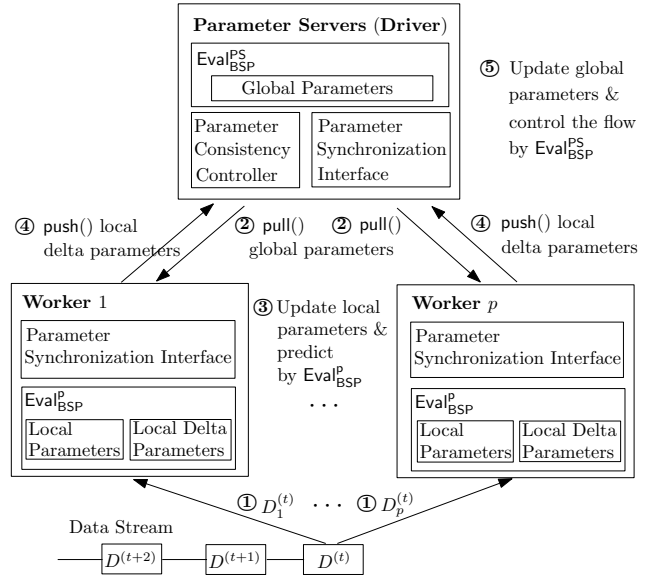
**Parameter Servers (Driver)**

$\mathsf{Eval}^{\mathsf{PS}}_{\mathsf{BSP}}$

Global Parameters

Parameter Consistency Controller

Parameter Synchronization Interface

⑤ Update global parameters & control the flow by $\mathsf{Eval}^{\mathsf{PS}}_{\mathsf{BSP}}$

④ push() local delta parameters

② pull() global parameters

② pull()

④ push() local delta parameters

**Worker** 1

Parameter Synchronization Interface

$\mathsf{Eval}^{\mathsf{p}}_{\mathsf{BSP}}$

Local Parameters

Local Delta Parameters

③ Update local parameters & predict by $\mathsf{Eval}^{\mathsf{p}}_{\mathsf{BSP}}$

. . .

**Worker** $p$

Parameter Synchronization Interface

$\mathsf{Eval}^{\mathsf{p}}_{\mathsf{BSP}}$

Local Parameters

Local Delta Parameters

① $D_1^{(t)}$ . . . ① $D_p^{(t)}$

Data Stream

$D^{(t+2)}$ $D^{(t+1)}$ $D^{(t)}$